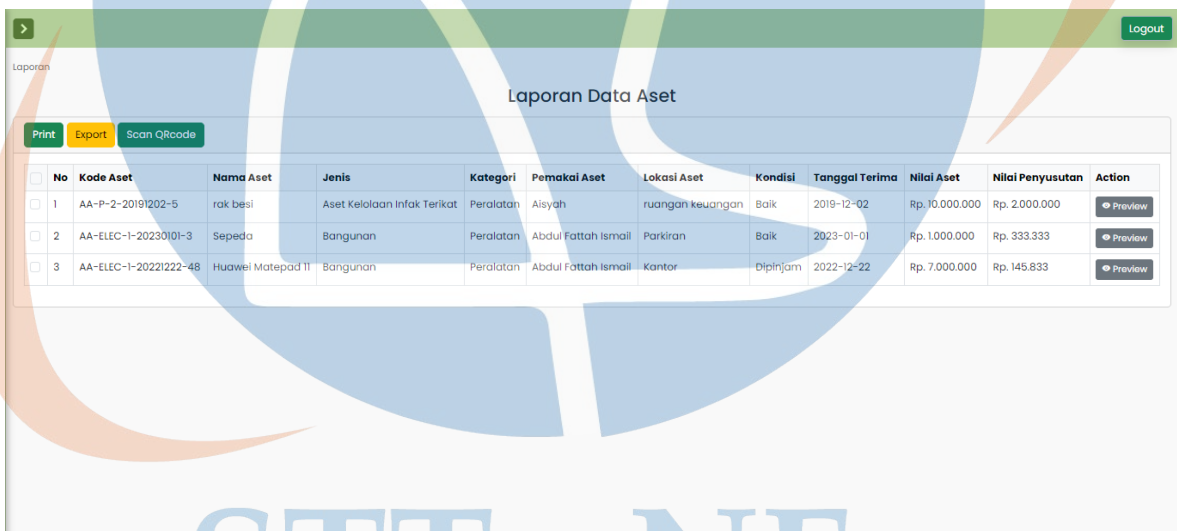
Logout

Laporan

Laporan Data Aset

Print Export Scan QRcode

| | No | Kode Aset | Nama Aset | Jenis | Kategori | Pemakai Aset | Lokasi Aset | Kondisi | Tanggal Terima | Nilai Aset | Nilai Penyusutan | Action |
|---|---|---|---|---|---|---|---|---|---|---|---|---|
| | 1 | AA-P-2-20191202-5 | rak besi | Aset Kelolaan Infak Terikat | Peralatan | Aisyah | ruangan keuangan | Baik | 2019-12-02 | Rp. 10.000.000 | Rp. 2.000.000 | Preview |
| | 2 | AA-ELEC-1-20230101-3 | Sepeda | Bangunan | Peralatan | Abdul Fattah Ismail | Parkiran | Baik | 2023-01-01 | Rp. 1.000.000 | Rp. 333.333 | Preview |
| | 3 | AA-ELEC-1-20221222-48 | Huawei Matepad 11 | Bangunan | Peralatan | Abdul Fattah Ismail | Kantor | Dipinjam | 2022-12-22 | Rp. 7.000.000 | Rp. 145.833 | Preview |